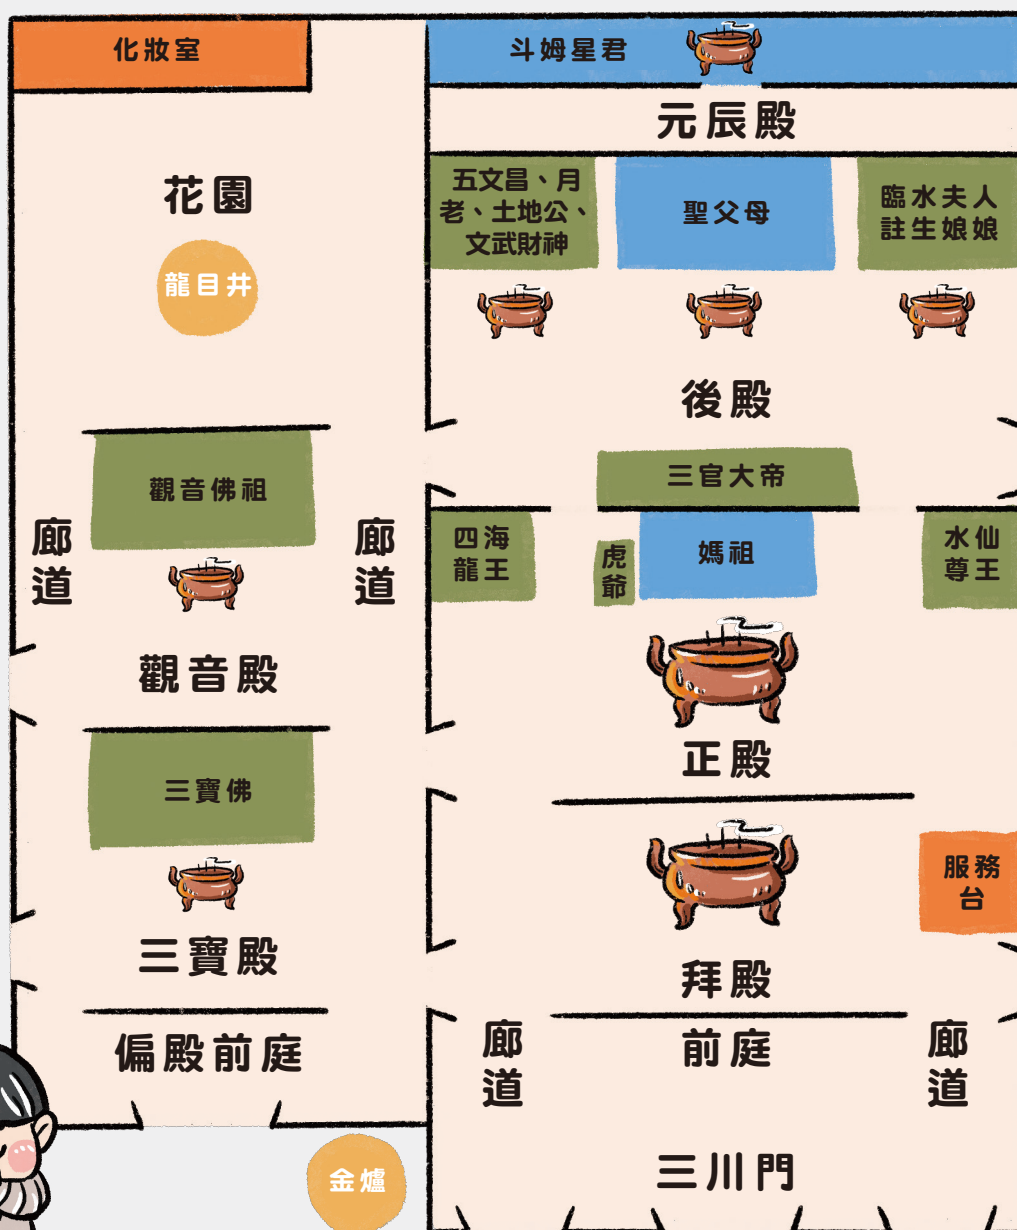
化妝室

斗姆星君

元辰殿

花園

龍目井

五文昌、月老、土地公、文武財神

聖父母

臨水夫人 註生娘娘

後殿

觀音佛祖

三官大帝

廊道

廊道

四海龍王

虎爺

媽祖

水仙尊王

觀音殿

正殿

三寶佛

服務台

三寶殿

拜殿

偏殿前庭

廊道

前庭

廊道

金爐

三川門